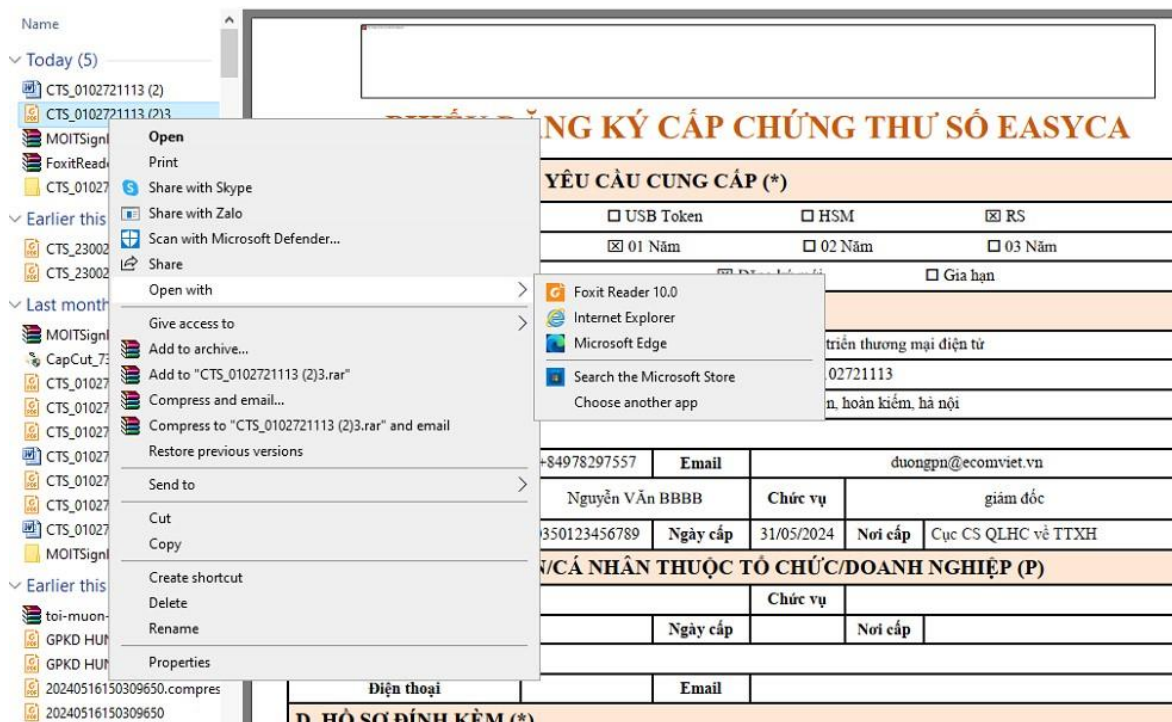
Name

Today (5)

CTS_0102721113 (2)

CTS_0102721113 (2)3

MOITSignI

FoxitRead

CTS_01027

Earlier this

CTS_23002

CTS_23002

Last month

MOITSignI

CapCut_73

CTS_01027

CTS_01027

CTS_01027

CTS_01027

CTS_01027

CTS_01027

CTS_01027

MOITSignI

Earlier this

toi-muon-

GPKD HUI

GPKD HUI

20240516150309650.compres

20240516150309650

Open
Print
Share with Skype
Share with Zalo
Scan with Microsoft Defender...
Share
Open with
Give access to
Add to archive...
Add to "CTS_0102721113 (2)3.rar"
Compress and email...
Compress to "CTS_0102721113 (2)3.rar" and email
Restore previous versions
Send to
Cut
Copy
Create shortcut
Delete
Rename
Properties

Foxit Reader 10.0
Internet Explorer
Microsoft Edge
Search the Microsoft Store
Choose another app

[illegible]NG KÝ CẤP CHỨNG THƯ SỐ EASYCA

YÊU CẦU CUNG CẤP (*)

☐ USB Token ☐ HSM ☒ RS

☒ 01 Năm ☐ 02 Năm ☐ 03 Năm

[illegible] ☐ Gia hạn

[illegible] triển thương mại điện tử

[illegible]02721113

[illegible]n, hoàn kiếm, hà nội

| +84978297557 | Email | duongpn@ecomviet.vn | |
|---|---|---|---|
| Nguyễn VĂn BBBB | Chức vụ | giám đốc | |
| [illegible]350123456789 | Ngày cấp | 31/05/2024 | Nơi cấp | Cục CS QLHC về TTXH |

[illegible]/CÁ NHÂN THUỘC TỔ CHỨC/DOANH NGHIỆP (P)

Chức vụ

Ngày cấp Nơi cấp

Điện thoại Email

D. HỒ SƠ ĐÍNH KÈM (*)